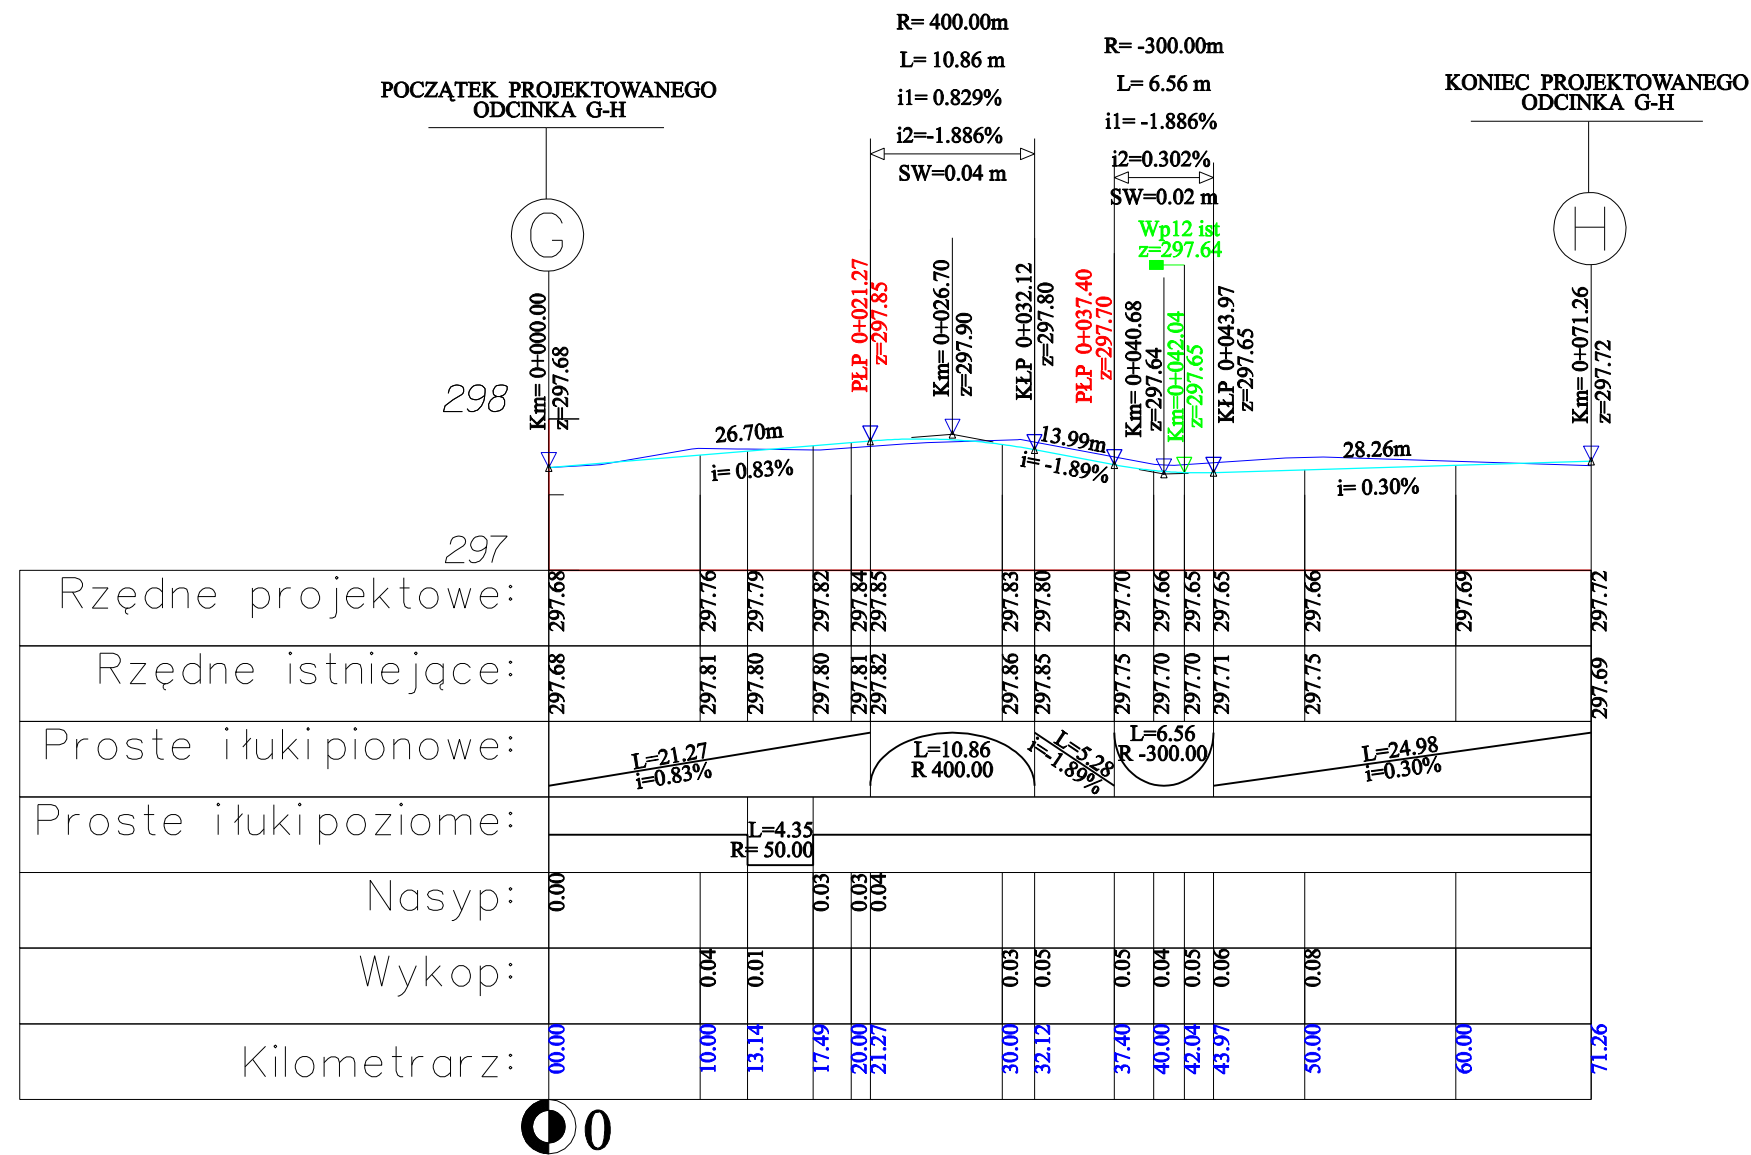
POCZĄTEK PROJEKTOWANEGO ODCINKA G-H

G

R= 400.00m
L= 10.86 m
i1= 0.829%
i2=-1.886%
SW=0.04 m

R= -300.00m
L= 6.56 m
i1= -1.886%
i2=0.302%
SW=0.02 m

KONIEC PROJEKTOWANEGO ODCINKA G-H

H

Wp12 ist
z=297.64

Km= 0+000.00
z=297.68

PŁP 0+021.27
z=297.85

Km= 0+026.70
z=297.90

KŁP 0+032.12
z=297.80

PŁP 0+037.40
z=297.70

Km= 0+040.68
z=297.64

Km=0+042.04
z=297.65

KŁP 0+043.97
z=297.65

Km= 0+071.26
z=297.72

298

297

26.70m
i= 0.83%

13.99m
i= -1.89%

28.26m
i= 0.30%

| Rzędne projektowe: | 297.68 | 297.76 | 297.79 | 297.82 | 297.84 | 297.85 | 297.83 | 297.80 | 297.70 | 297.66 | 297.65 | 297.65 | 297.66 | 297.69 | 297.72 |
|---|---|---|---|---|---|---|---|---|---|---|---|---|---|---|---|
| Rzędne istniejące: | 297.68 | 297.81 | 297.80 | 297.80 | 297.81 | 297.82 | 297.86 | 297.85 | 297.75 | 297.70 | 297.70 | 297.71 | 297.75 | | 297.69 |
| Proste i łuki pionowe: | L=21.27 i=0.83% | | | | | L=10.86 R 400.00 | | L=5.28 i=-1.89% | L=6.56 R -300.00 | | | L=24.98 i=0.30% | | | |
| Proste i łuki poziome: | | | L=4.35 R= 50.00 | | | | | | | | | | | | |
| Nasyp: | 0.00 | | | 0.03 | 0.03 | 0.04 | | | | | | | | | |
| Wykop: | | 0.04 | 0.01 | | | | 0.03 | 0.05 | 0.05 | 0.04 | 0.05 | 0.06 | 0.08 | | |
| Kilometrarz: | 00.00 | 10.00 | 13.14 | 17.49 | 20.00 | 21.27 | 30.00 | 32.12 | 37.40 | 40.00 | 42.04 | 43.97 | 50.00 | 60.00 | 71.26 |

0